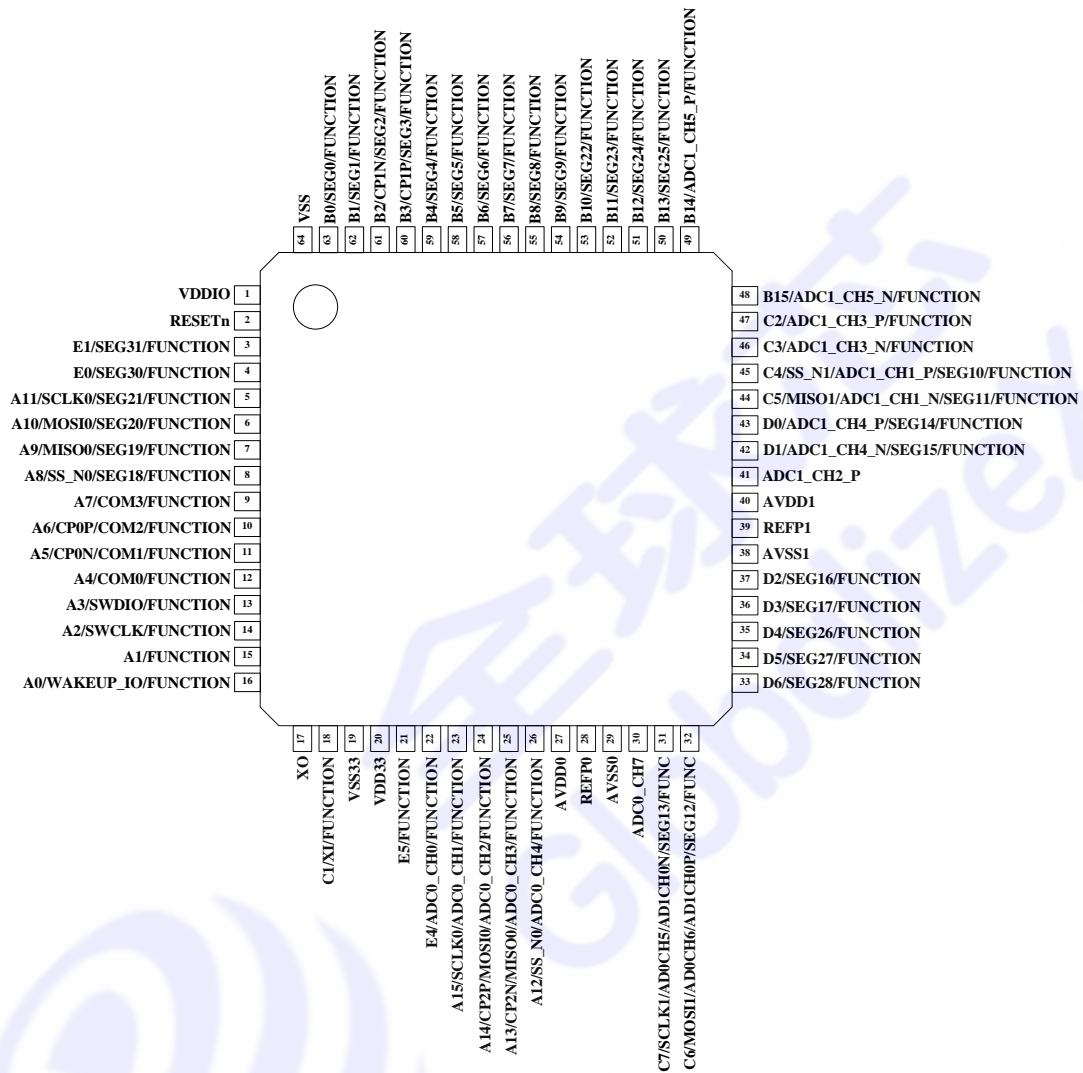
VSS 64
B0/SEG0/FUNCTION 63
B1/SEG1/FUNCTION 62
B2/CP1N/SEG2/FUNCTION 61
B3/CP1P/SEG3/FUNCTION 60
B4/SEG4/FUNCTION 59
B5/SEG5/FUNCTION 58
B6/SEG6/FUNCTION 57
B7/SEG7/FUNCTION 56
B8/SEG8/FUNCTION 55
B9/SEG9/FUNCTION 54
B10/SEG22/FUNCTION 53
B11/SEG23/FUNCTION 52
B12/SEG24/FUNCTION 51
B13/SEG25/FUNCTION 50
B14/ADC1_CH5_P/FUNCTION 49

VDDIO 1
RESETn 2
E1/SEG31/FUNCTION 3
E0/SEG30/FUNCTION 4
A11/SCLK0/SEG21/FUNCTION 5
A10/MOSI0/SEG20/FUNCTION 6
A9/MISO0/SEG19/FUNCTION 7
A8/SS_N0/SEG18/FUNCTION 8
A7/COM3/FUNCTION 9
A6/CP0P/COM2/FUNCTION 10
A5/CP0N/COM1/FUNCTION 11
A4/COM0/FUNCTION 12
A3/SWDIO/FUNCTION 13
A2/SWCLK/FUNCTION 14
A1/FUNCTION 15
A0/WAKEUP_IO/FUNCTION 16

48 B15/ADC1_CH5_N/FUNCTION
47 C2/ADC1_CH3_P/FUNCTION
46 C3/ADC1_CH3_N/FUNCTION
45 C4/SS_N1/ADC1_CH1_P/SEG10/FUNCTION
44 C5/MISO1/ADC1_CH1_N/SEG11/FUNCTION
43 D0/ADC1_CH4_P/SEG14/FUNCTION
42 D1/ADC1_CH4_N/SEG15/FUNCTION
41 ADC1_CH2_P
40 AVDD1
39 REFP1
38 AVSS1
37 D2/SEG16/FUNCTION
36 D3/SEG17/FUNCTION
35 D4/SEG26/FUNCTION
34 D5/SEG27/FUNCTION
33 D6/SEG28/FUNCTION

17 XO
18 C1/XI/FUNCTION
19 VSS33
20 VDD33
21 E5/FUNCTION
22 E4/ADC0_CH0/FUNCTION
23 A15/SCLK0/ADC0_CH1/FUNCTION
24 A14/CP2P/MOSI0/ADC0_CH2/FUNCTION
25 A13/CP2N/MISO0/ADC0_CH3/FUNCTION
26 A12/SS_N0/ADC0_CH4/FUNCTION
27 AVDD0
28 REFP0
29 AVSS0
30 ADC0_CH7
31 C7/SCLK1/AD0CH5/AD1CH0N/SEG13/FUNC
32 C6/MOSI1/AD0CH6/AD1CH0P/SEG12/FUNC